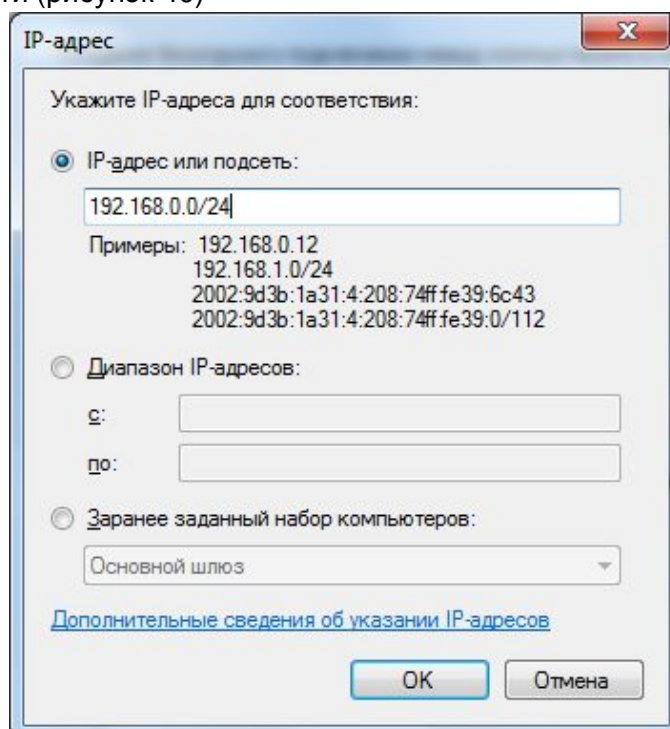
IP-адрес

Укажите IP-адреса для соответствия:

IP-адрес или подсеть:

192.168.0.0/24

Примеры: 192.168.0.12
192.168.1.0/24
2002:9d3b:1a31:4:208:74ff:fe39:6c43
2002:9d3b:1a31:4:208:74ff:fe39:0/112

Диапазон IP-адресов:

с:

по:

Заранее заданный набор компьютеров:

Основной шлюз

Дополнительные сведения об указании IP-адресов

ОК

Отмена